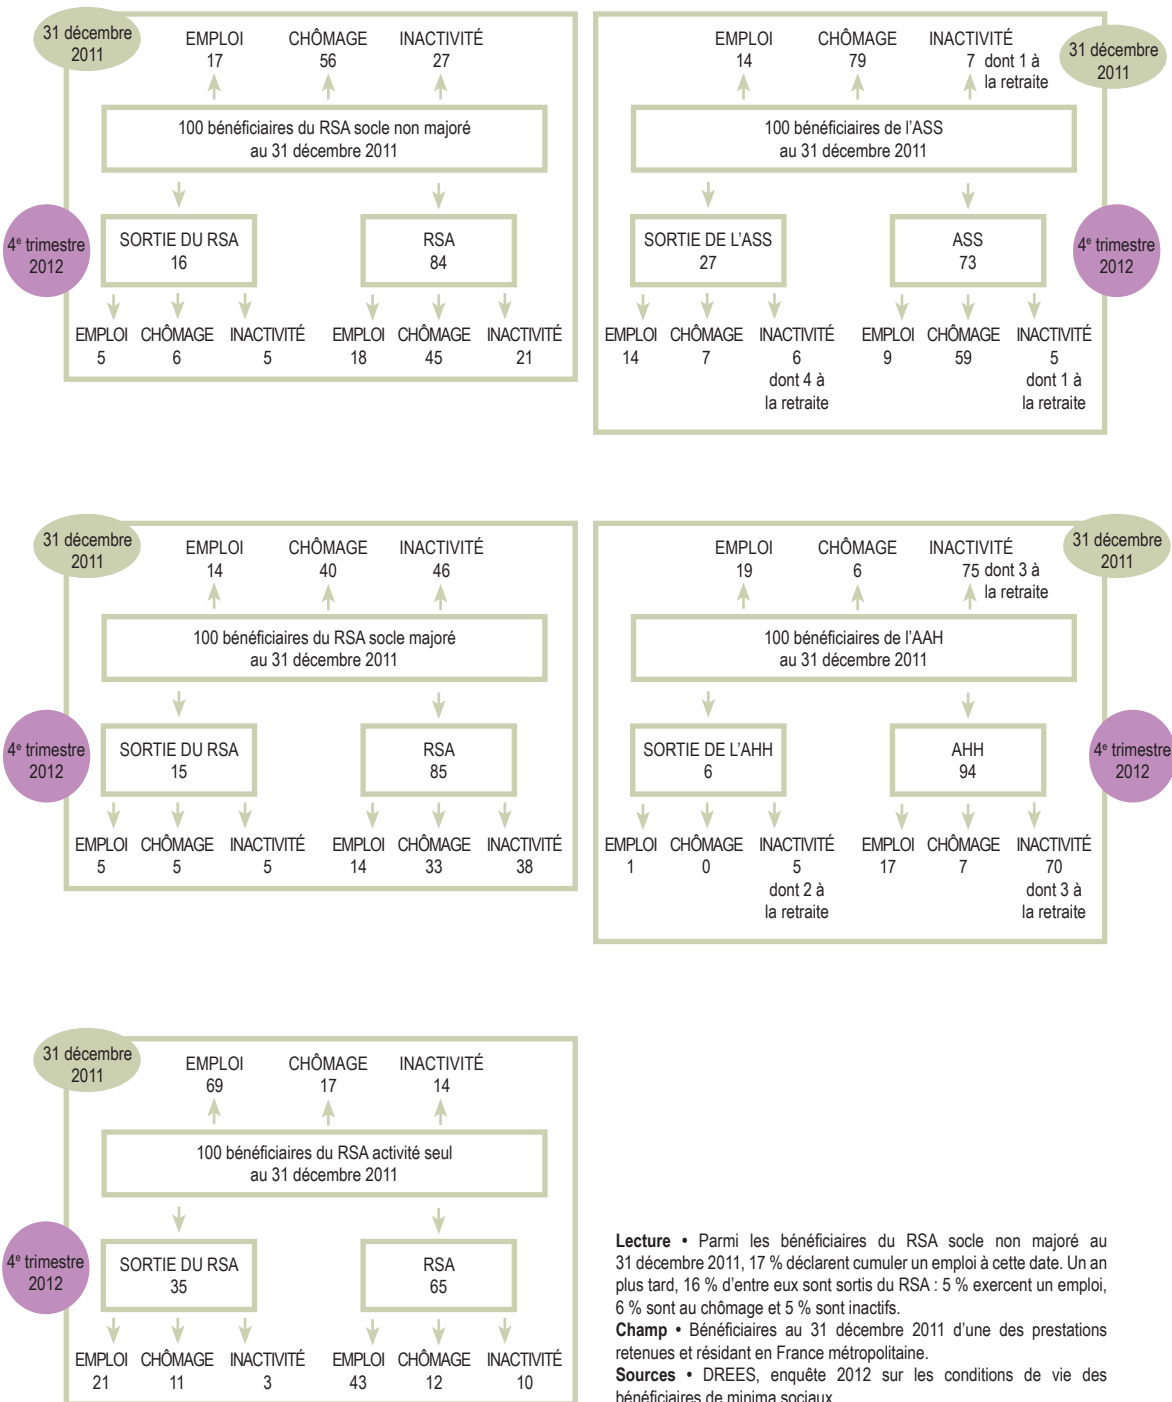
31 décembre 2011

EMPLOI 17
CHÔMAGE 56
INACTIVITÉ 27

100 bénéficiaires du RSA socle non majoré au 31 décembre 2011

4e trimestre 2012

SORTIE DU RSA 16
RSA 84

EMPLOI 5
CHÔMAGE 6
INACTIVITÉ 5
EMPLOI 18
CHÔMAGE 45
INACTIVITÉ 21

EMPLOI 14
CHÔMAGE 79
INACTIVITÉ 7 dont 1 à la retraite

31 décembre 2011

100 bénéficiaires de l'ASS au 31 décembre 2011

SORTIE DE L'ASS 27
ASS 73

4e trimestre 2012

EMPLOI 14
CHÔMAGE 7
INACTIVITÉ 6 dont 4 à la retraite
EMPLOI 9
CHÔMAGE 59
INACTIVITÉ 5 dont 1 à la retraite

31 décembre 2011

EMPLOI 14
CHÔMAGE 40
INACTIVITÉ 46

100 bénéficiaires du RSA socle majoré au 31 décembre 2011

4e trimestre 2012

SORTIE DU RSA 15
RSA 85

EMPLOI 5
CHÔMAGE 5
INACTIVITÉ 5
EMPLOI 14
CHÔMAGE 33
INACTIVITÉ 38

EMPLOI 19
CHÔMAGE 6
INACTIVITÉ 75 dont 3 à la retraite

31 décembre 2011

100 bénéficiaires de l'AAH au 31 décembre 2011

SORTIE DE L'AHH 6
AHH 94

4e trimestre 2012

EMPLOI 1
CHÔMAGE 0
INACTIVITÉ 5 dont 2 à la retraite
EMPLOI 17
CHÔMAGE 7
INACTIVITÉ 70 dont 3 à la retraite

31 décembre 2011

EMPLOI 69
CHÔMAGE 17
INACTIVITÉ 14

100 bénéficiaires du RSA activité seul au 31 décembre 2011

4e trimestre 2012

SORTIE DU RSA 35
RSA 65

EMPLOI 21
CHÔMAGE 11
INACTIVITÉ 3
EMPLOI 43
CHÔMAGE 12
INACTIVITÉ 10

**Lecture** • Parmi les bénéficiaires du RSA socle non majoré au 31 décembre 2011, 17 % déclarent cumuler un emploi à cette date. Un an plus tard, 16 % d'entre eux sont sortis du RSA : 5 % exercent un emploi, 6 % sont au chômage et 5 % sont inactifs.
**Champ** • Bénéficiaires au 31 décembre 2011 d'une des prestations retenues et résidant en France métropolitaine.
**Sources** • DREES, enquête 2012 sur les conditions de vie des bénéficiaires de minima sociaux.